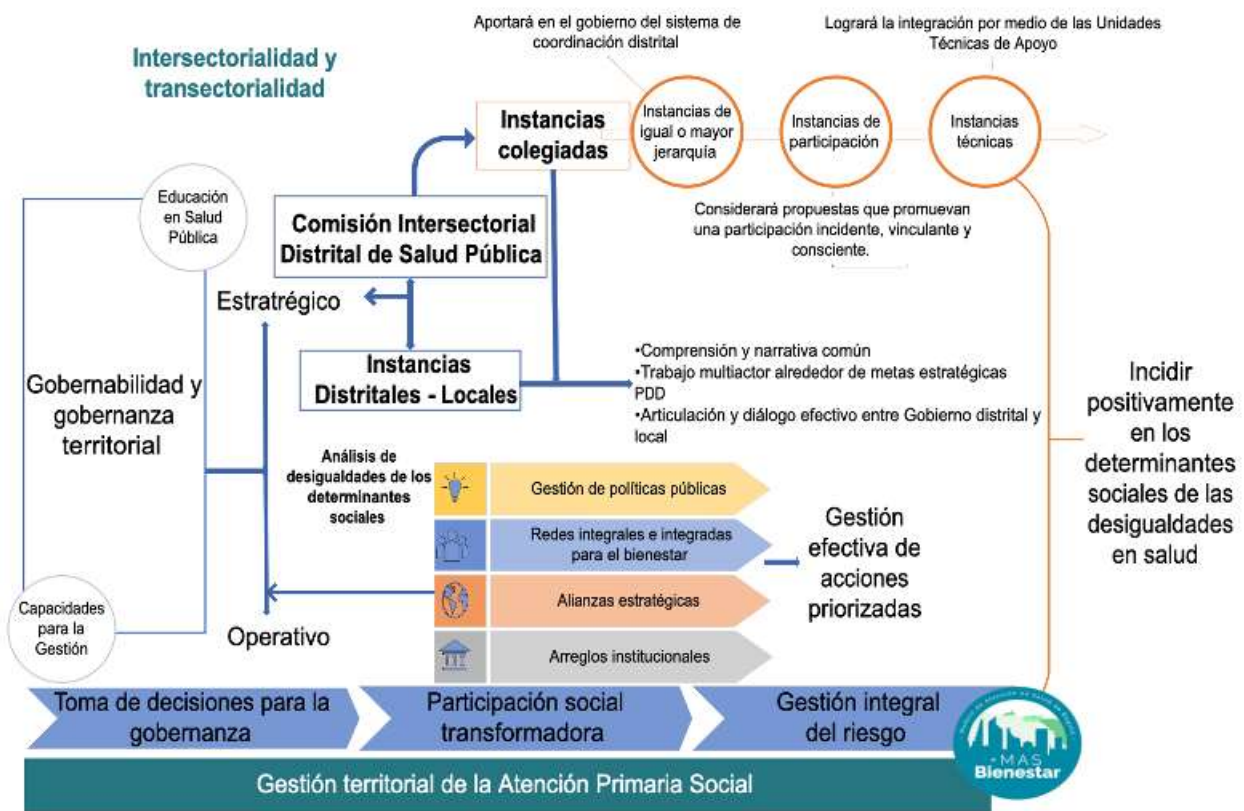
Intersectorialidad y transectorialidad

Aportará en el gobierno del sistema de coordinación distrital

Logrará la integración por medio de las Unidades Técnicas de Apoyo

Instancias colegiadas

Instancias de igual o mayor jerarquía

Instancias de participación

Instancias técnicas

Considerará propuestas que promuevan una participación incidente, vinculante y consciente.

Educación en Salud Pública

Comisión Intersectorial Distrital de Salud Pública

Estratrégico

Instancias Distritales - Locales

•Comprensión y narrativa común
•Trabajo multiactor alrededor de metas estratégicas PDD
•Articulación y diálogo efectivo entre Gobierno distrital y local

Gobernabilidad y gobernanza territorial

Incidir positivamente en los determinantes sociales de las desigualdades en salud

Análisis de desigualdades de los determinantes sociales

Gestión de políticas públicas

Redes integrales e integradas para el bienestar

Gestión efectiva de acciones priorizadas

Alianzas estratégicas

Arreglos institucionales

Capacidades para la Gestión

Operativo

Toma de decisiones para la gobernanza

Participación social transformadora

Gestión integral del riesgo

MAS Bienestar

Gestión territorial de la Atención Primaria Social